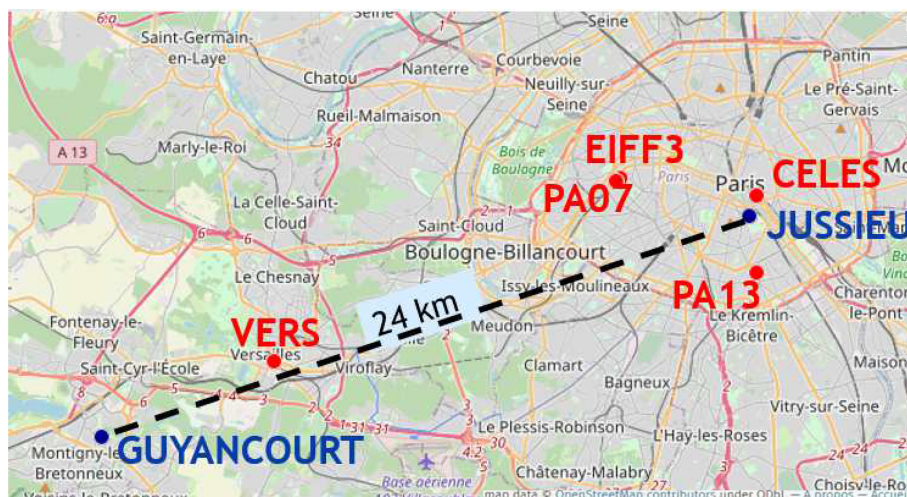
Seine
Seine
Saint-Germain-en-Laye
Courbevoie
Pantin
Chatou
Nanterre
Neuilly-sur-Seine
Le Pré-Saint-Gervais
Rueil-Malmaison
A 13
Marly-le-Roi
Bois de Boulogne
EIFF3
CELES
Paris
Paris
PA07
La Celle-Saint-Cloud
Saint-Cloud
JUSSIEU
Boulogne-Billancourt
Le Chesnay
Issy-les-Moulineaux
PA13
Charenton-le-Pont
24 km
Fontenay-le-Fleury
VERS
Meudon
Le Kremlin-Bicêtre
Versailles
Saint-Cyr-l'École
Viroflay
Clamart
Bagneux
Maison
Vitry-sur-Seine
Le Plessis-Robinson
L'Haÿ-les-Roses
Montigny-le-Bretonneux
GUYANCOURT
Châtenay-Malabry
Choisy-le-Roi
Base aérienne
map data © OpenStreetMap contributors under ODbL — À propos — Accueil